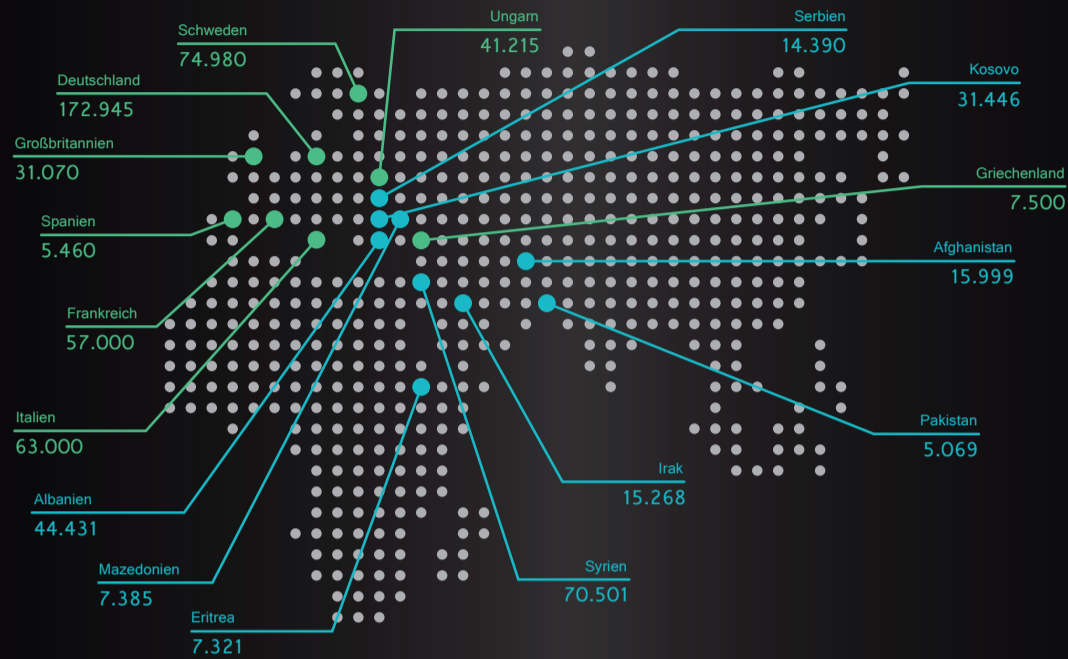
Schweden
74.980

Ungarn
41.215

Serbien
14.390

Kosovo
31.446

Deutschland
172.945

Großbritannien
31.070

Griechenland
7.500

Spanien
5.460

Afghanistan
15.999

Frankreich
57.000

Italien
63.000

Pakistan
5.069

Irak
15.268

Albanien
44.431

Mazedonien
7.385

Syrien
70.501

Eritrea
7.321